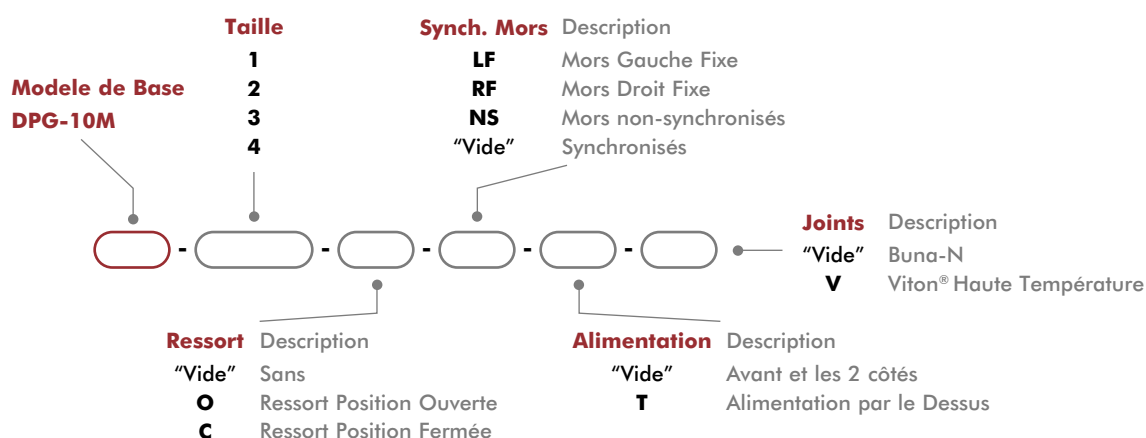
Modele de Base
DPG-10M

Taille
1
2
3
4

Synch. Mors Description
LF Mors Gauche Fixe
RF Mors Droit Fixe
NS Mors non-synchronisés
"Vide" Synchronisés

- - - - -

Joints Description
"Vide" Buna-N
V Viton® Haute Température

Ressort Description
"Vide" Sans
O Ressort Position Ouverte
C Ressort Position Fermée

Alimentation Description
"Vide" Avant et les 2 côtés
T Alimentation par le Dessus